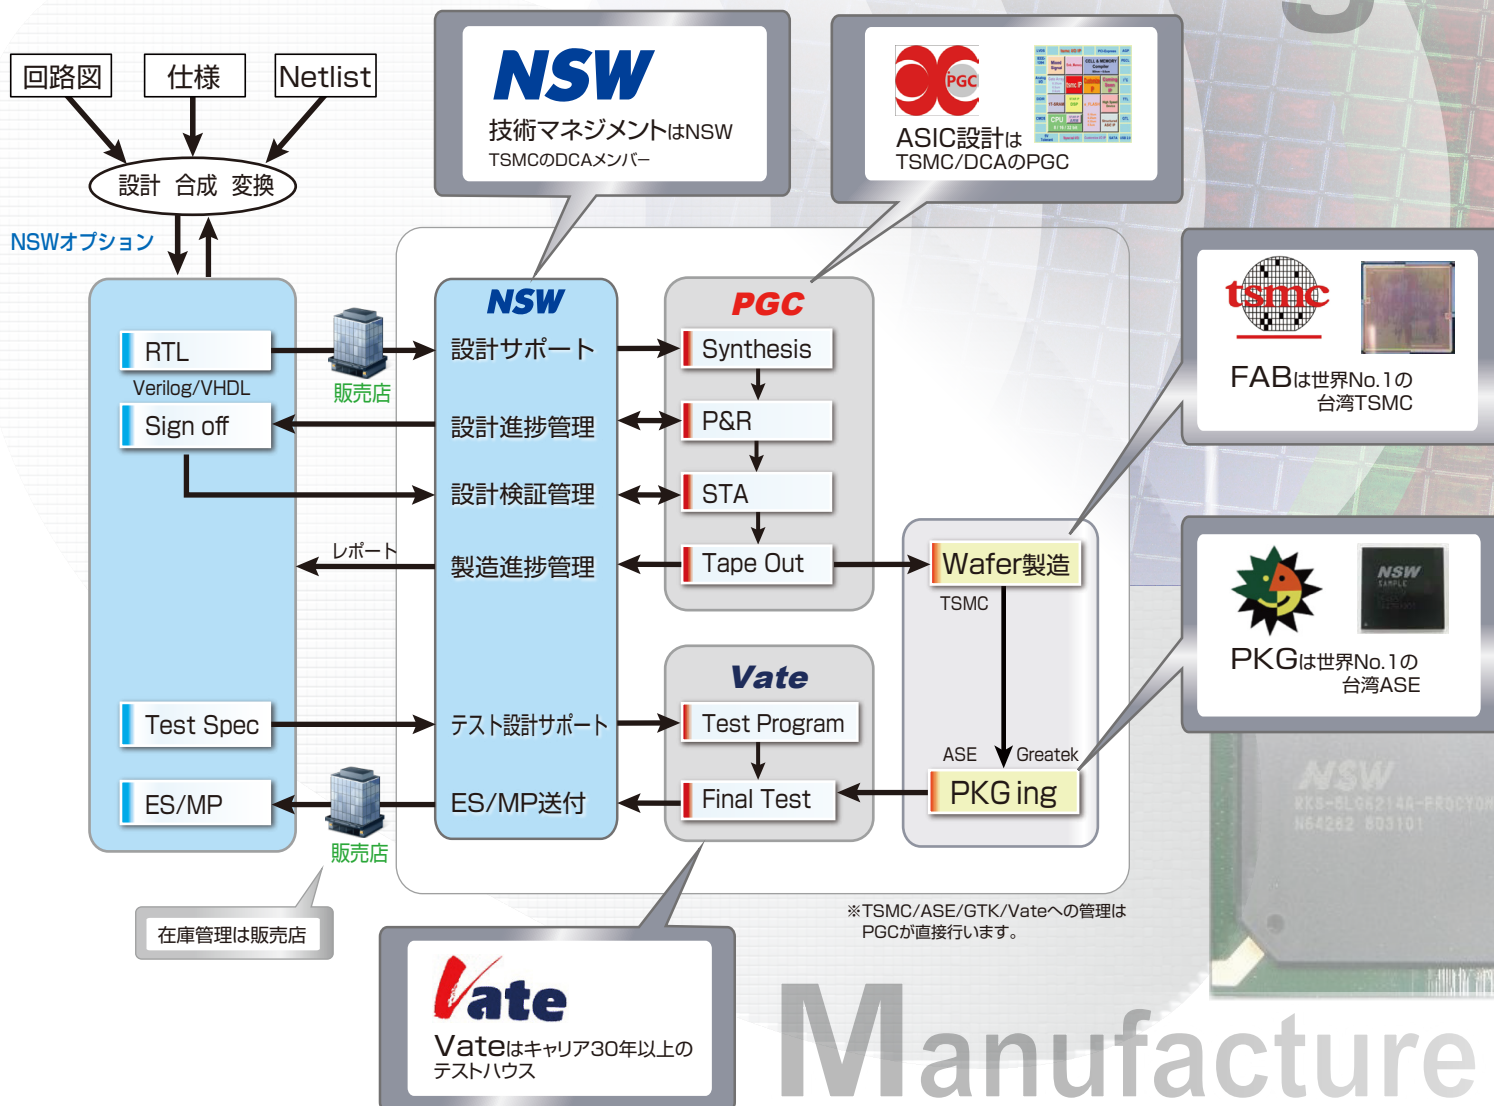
回路図
仕様
Netlist
設計 合成 変換
NSWオプション

NSW
技術マネジメントはNSW
TSMCのDCAメンバー

PGC
ASIC設計は
TSMC/DCAのPGC

tsmc
FABは世界No.1の
台湾TSMC

NSW
PKGは世界No.1の
台湾ASE

RTL
Verilog/VHDL
Sign off
Test Spec
ES/MP

販売店

NSW
設計サポート
設計進捗管理
設計検証管理
レポート
製造進捗管理
テスト設計サポート
ES/MP送付

PGC
Synthesis
P&R
STA
Tape Out

Wafer製造
TSMC
ASE
Greatek
PKG ing

Vate
Test Program
Final Test

販売店
在庫管理は販売店

※TSMC/ASE/GTK/Vateへの管理は
PGCが直接行います。

Vate
Vateはキャリア30年以上の
テストハウス

NSW
RKS-BLG6214A-PROCYON
N64282 803101

Manufacture